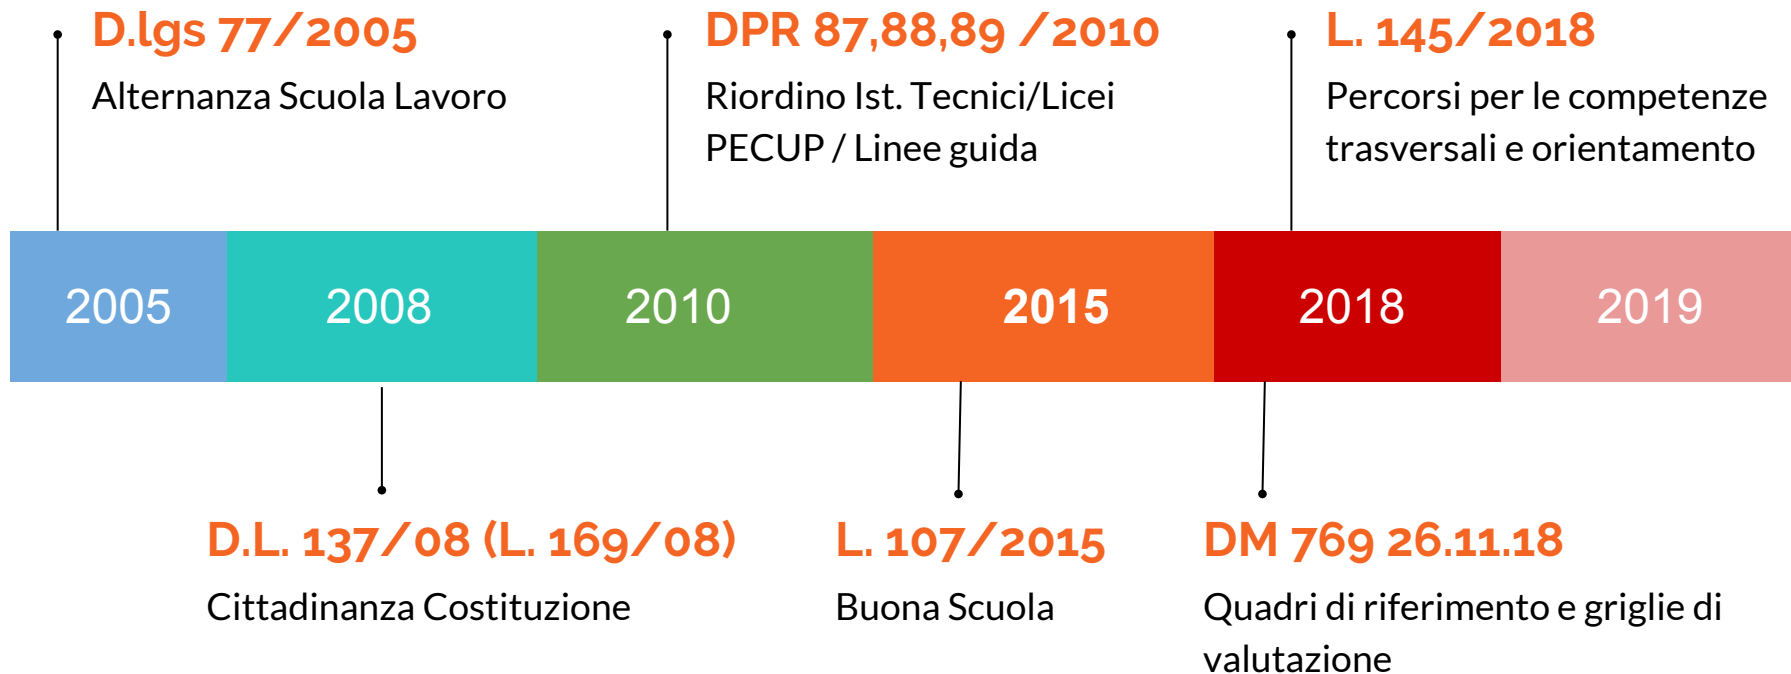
D.lgs 77/2005
Alternanza Scuola Lavoro

DPR 87,88,89 /2010
Riordino Ist. Tecnici/Licei
PECUP / Linee guida

L. 145/2018
Percorsi per le competenze trasversali e orientamento

2005 2008 2010 2015 2018 2019

D.L. 137/08 (L. 169/08)
Cittadinanza Costituzione

L. 107/2015
Buona Scuola

DM 769 26.11.18
Quadri di riferimento e griglie di valutazione